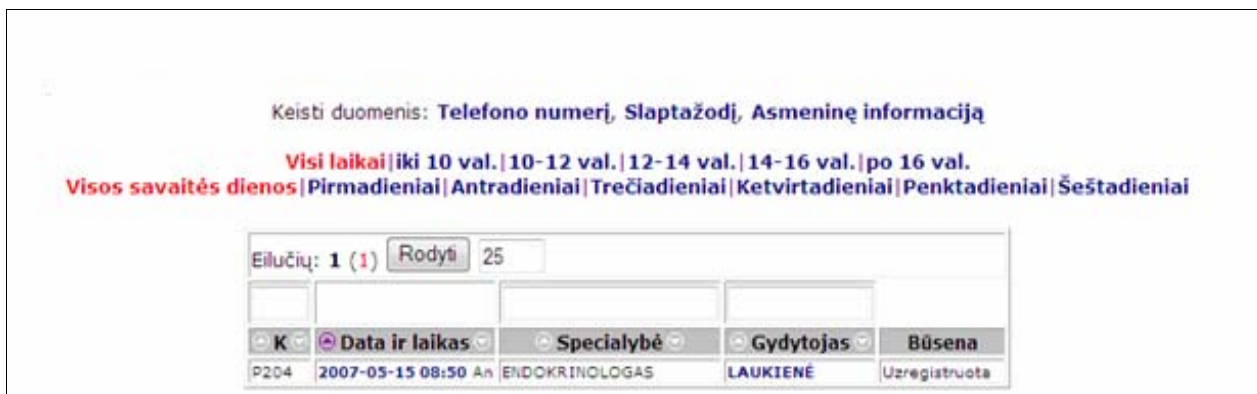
Keisti duomenis: Telefono numerį, Slaptažodį, Asmeninę informaciją

Visi laikai|iki 10 val.|10-12 val.|12-14 val.|14-16 val.|po 16 val.
Visos savaitės dienos|Pirmadieniai|Antradieniai|Trečiadieniai|Ketvirtadieniai|Penktadieniai|Šeštadieniai

Eilučių: 1 (1) Rodyti 25

| K | Data ir laikas | Specialybė | Gydytojas | Būsena |
|---|---|---|---|---|
| P204 | 2007-05-15 08:50 An | ENDOKRINOLOGAS | LAUKIENĖ | Uzregistruota |